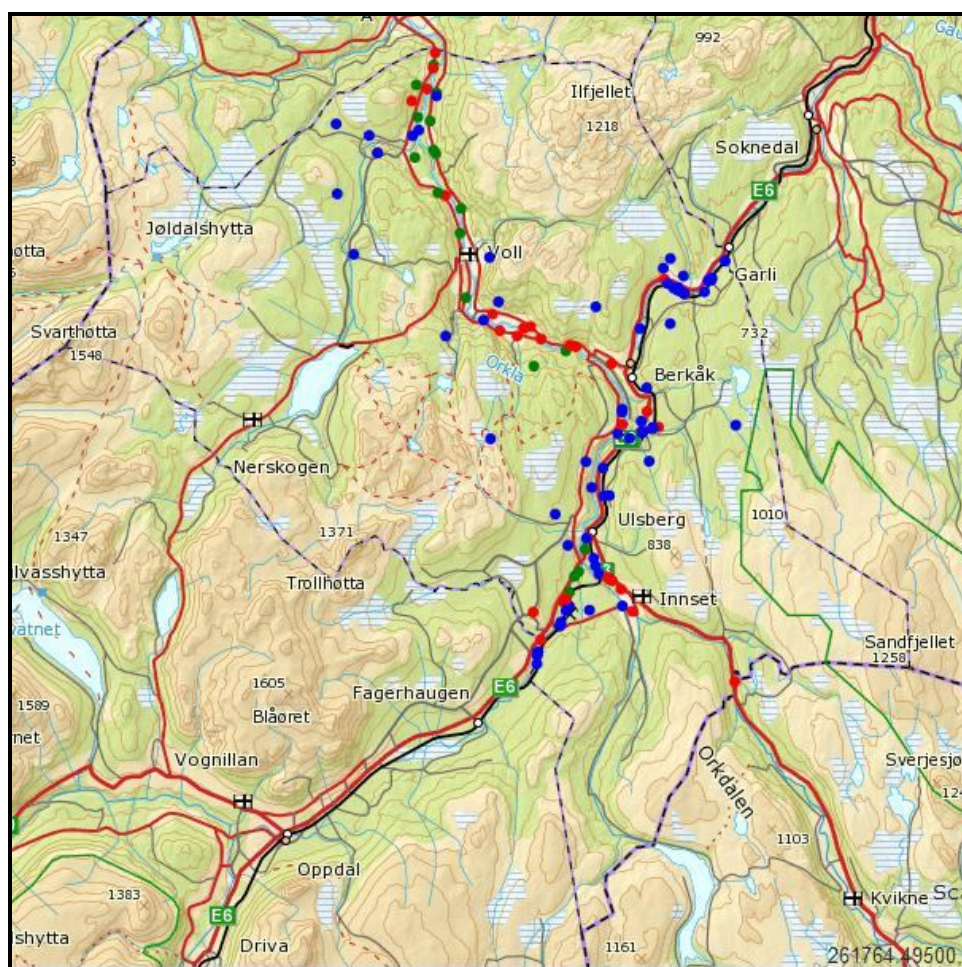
992
Ilfjellet
1218
Soknedal
E6
Jøldalshytta
otta
Voll
Garli
Svarthøtta
1548
732
Orkla
Berkåk
Nerskogen
Ulsberg
1010
838
1347
1371
lvasshytta
Trollhøtta
Innset
vatnet
Sandfjellet
1258
1605
Fagerhaugen
E6
1589
Blåøret
net
Orkdalen
Vognillan
Sverjesjø
124
1103
Oppdal
1383
Kvikne
Sc
E6
shytta
Driva
1161
261764,49500